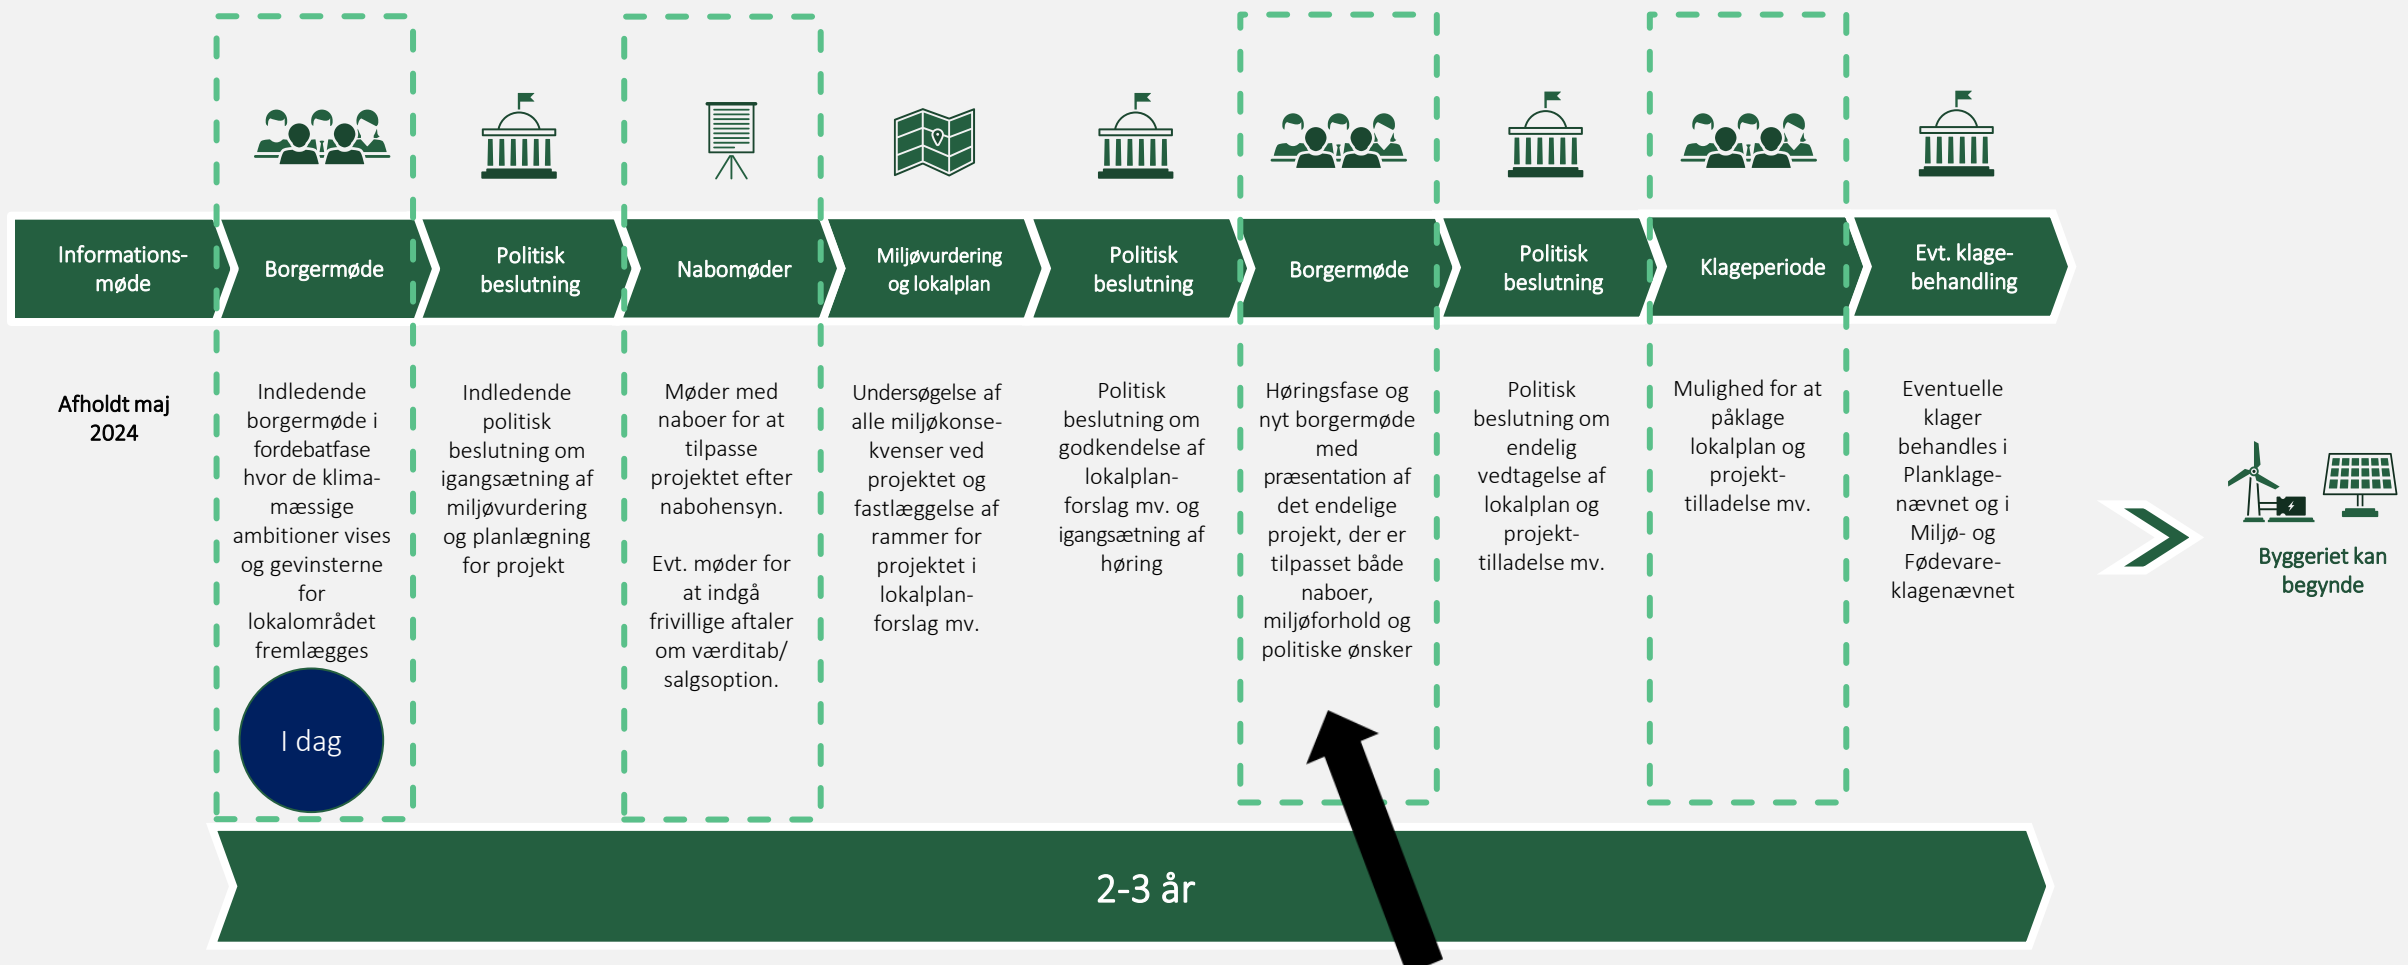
Informationsmøde

Afholdt maj 2024

Borgermøde

Indledende borgermøde i fordebatfase hvor de klimamæssige ambitioner vises og gevinsterne for lokalområdet fremlægges

I dag

Politisk beslutning

Indledende politisk beslutning om igangsætning af miljøvurdering og planlægning for projekt

Nabomøder

Møder med naboer for at tilpasse projektet efter nabohensyn.

Evt. møder for at indgå frivillige aftaler om værditab/ salgsoption.

Miljøvurdering og lokalplan

Undersøgelse af alle miljøkonsekvenser ved projektet og fastlæggelse af rammer for projektet i lokalplanforslag mv.

Politisk beslutning

Politisk beslutning om godkendelse af lokalplanforslag mv. og igangsætning af høring

Borgermøde

Høringsfase og nyt borgermøde med præsentation af det endelige projekt, der er tilpasset både naboer, miljøforhold og politiske ønsker

Politisk beslutning

Politisk beslutning om endelig vedtagelse af lokalplan og projekttilladelse mv.

Klageperiode

Mulighed for at påklage lokalplan og projekttilladelse mv.

Evt. klagebehandling

Eventuelle klager behandles i Planklagenævnet og i Miljø- og Fødevareklagenævnet

Byggeriet kan begynde

2-3 år